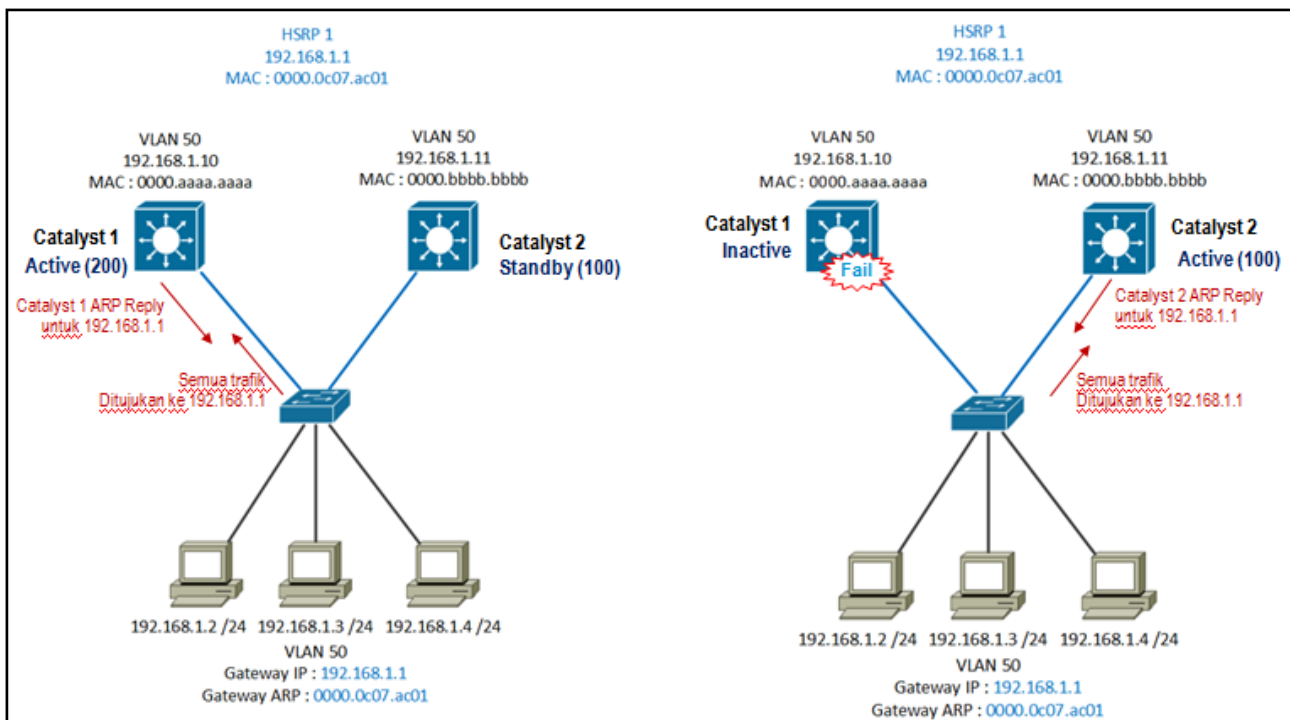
HSRP 1
192.168.1.1
MAC : 0000.0c07.ac01

VLAN 50
192.168.1.10
MAC : 0000.aaaa.aaaa

VLAN 50
192.168.1.11
MAC : 0000.bbbb.bbbb

Catalyst 1
Active (200)

Catalyst 2
Standby (100)

Catalyst 1 ARP Reply
untuk 192.168.1.1

Semua trafik
Ditujukan ke 192.168.1.1

192.168.1.2 /24 192.168.1.3 /24 192.168.1.4 /24
VLAN 50
Gateway IP : 192.168.1.1
Gateway ARP : 0000.0c07.ac01

HSRP 1
192.168.1.1
MAC : 0000.0c07.ac01

VLAN 50
192.168.1.10
MAC : 0000.aaaa.aaaa

VLAN 50
192.168.1.11
MAC : 0000.bbbb.bbbb

Catalyst 1
Inactive

Fail

Catalyst 2
Active (100)

Catalyst 2 ARP Reply
untuk 192.168.1.1

Semua trafik
Ditujukan ke 192.168.1.1

192.168.1.2 /24 192.168.1.3 /24 192.168.1.4 /24
VLAN 50
Gateway IP : 192.168.1.1
Gateway ARP : 0000.0c07.ac01